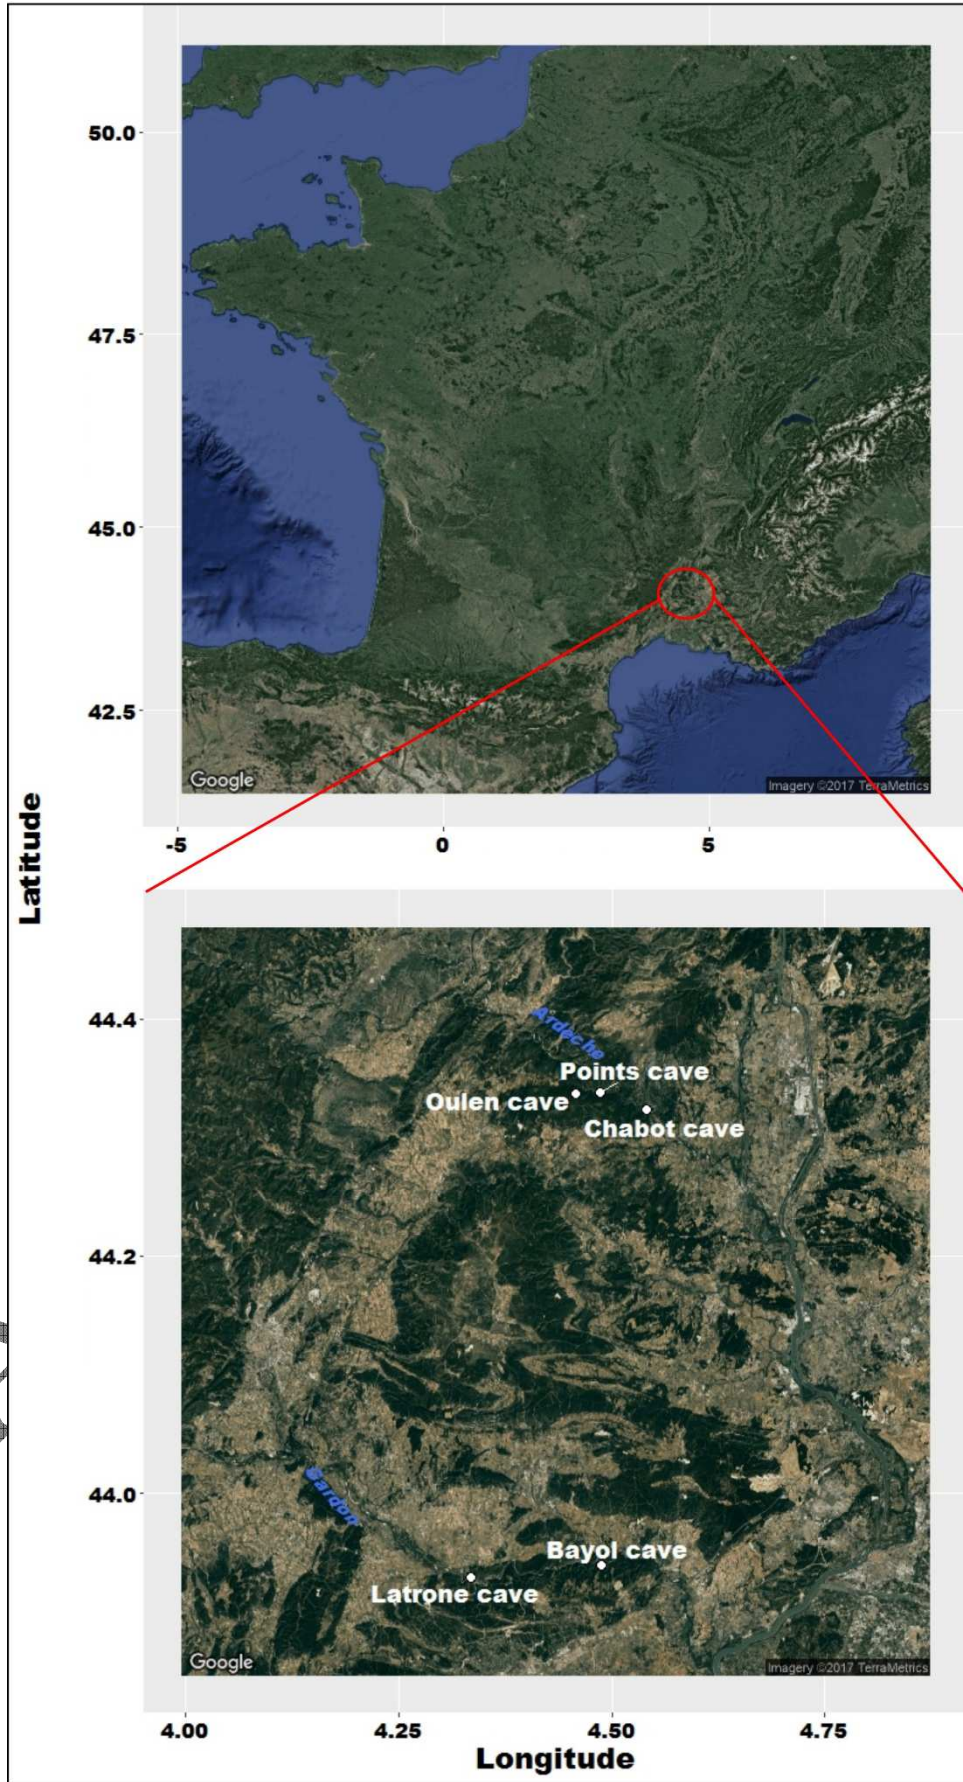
50.0
47.5
45.0
42.5
Google
Imagery ©2017 TerraMetrics
-5
0
5
Latitude
44.4
44.2
44.0
Ardeche
Points cave
Oulen cave
Chabot cave
Gardon
Bayol cave
Latrone cave
Google
Imagery ©2017 TerraMetrics
4.00
4.25
4.50
4.75
Longitude